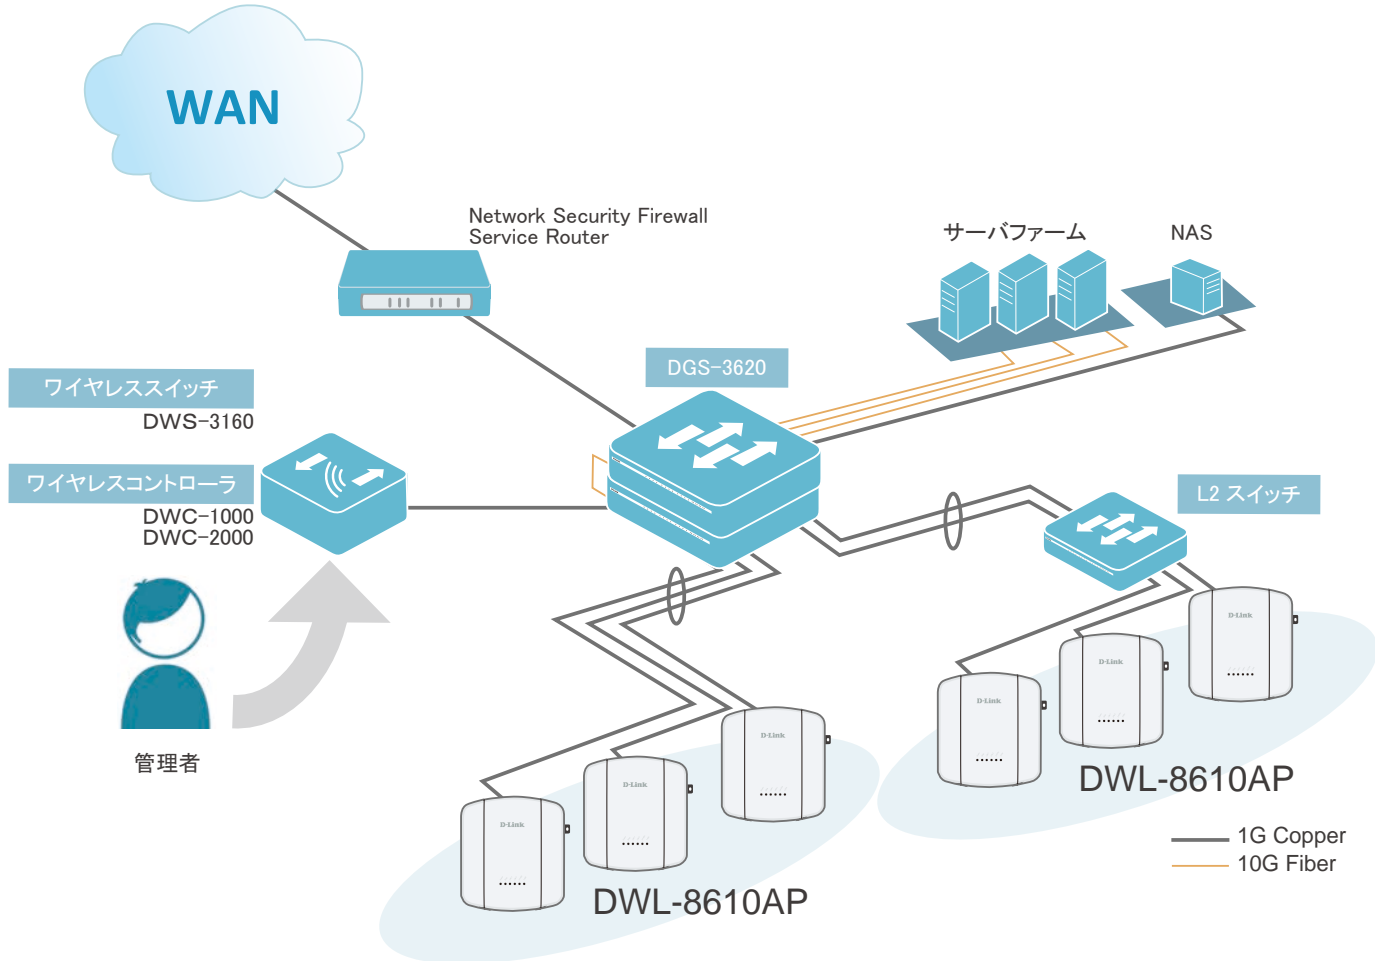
WAN

Network Security Firewall
Service Router

サーバファーム

NAS

ワイヤレススイッチ
DWS-3160

DGS-3620

ワイヤレスコントローラ
DWC-1000
DWC-2000

L2 スイッチ

管理者

D-Link

D-Link

D-Link

D-Link

D-Link

D-Link

DWL-8610AP

DWL-8610AP

1G Copper
10G Fiber